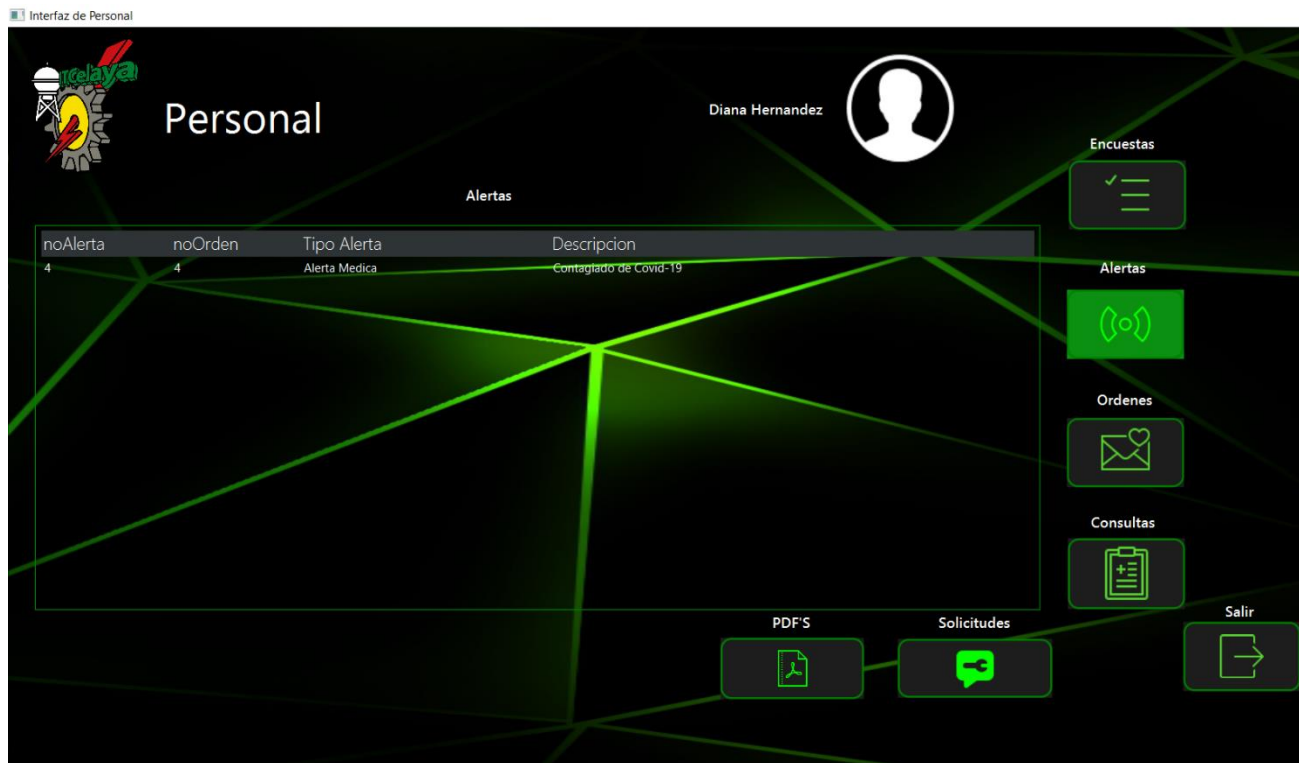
Interfaz de Personal

Celaya

Personal

Diana Hernandez

Encuestas

Alertas

| noAlerta | noOrden | Tipo Alerta | Descripcion |
|---|---|---|---|
| 4 | 4 | Alerta Medica | Contagiado de Covid-19 |

Alertas

Ordenes

Consultas

PDF'S

Solicitudes

Salir